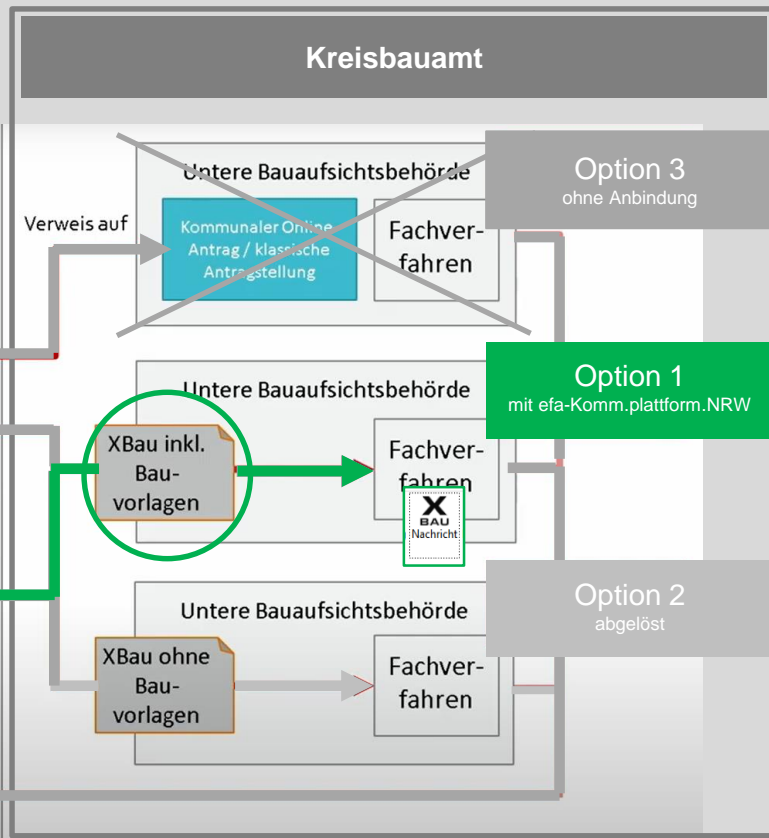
Kreisbauamt

Untere Bauaufsichtsbehörde

Option 3
ohne Anbindung

Verweis auf

Kommunaler Online Antrag / klassische Antragstellung

Fachverfahren

Untere Bauaufsichtsbehörde

Option 1
mit efa-Komm.plattform.NRW

XBau inkl. Bauvorlagen

Fachverfahren

X
BAU
Nachricht

Untere Bauaufsichtsbehörde

Option 2
abgelöst

XBau ohne Bauvorlagen

Fachverfahren